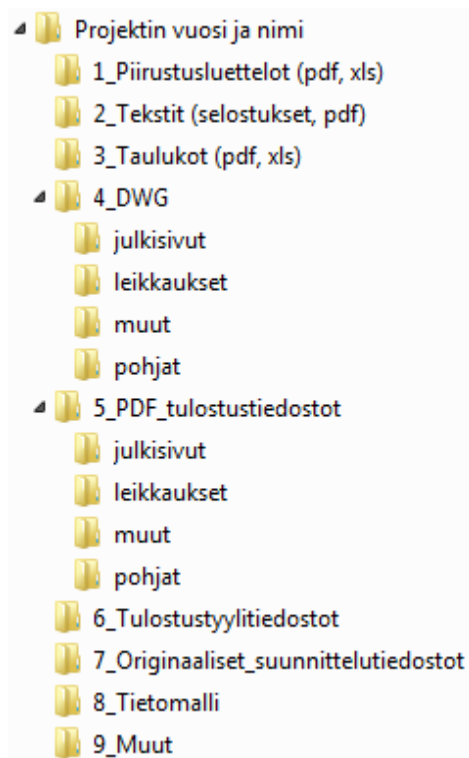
Projektin vuosi ja nimi
1_Piirustusluettelot (pdf, xls)
2_Tekstit (selostukset, pdf)
3_Taulukot (pdf, xls)
4_DWG
julkisivut
leikkaukset
muut
pohjat
5_PDF_tulostustiedostot
julkisivut
leikkaukset
muut
pohjat
6_Tulostustyylitiedostot
7_Originaaliset_suunnittelutiedostot
8_Tietomalli
9_Muut